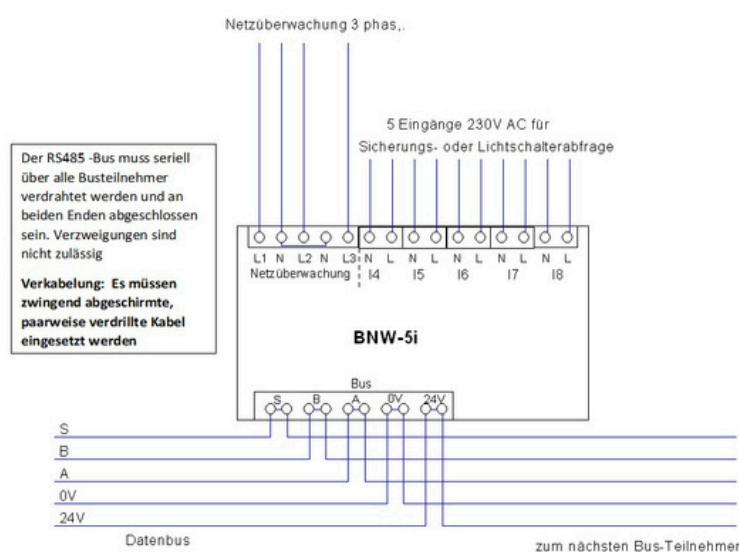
Netzüberwachung 3 phas,.

5 Eingänge 230V AC für Sicherungs- oder Lichtschalterabfrage

Der RS485 -Bus muss seriell über alle Busteilnehmer verdrahtet werden und an beiden Enden abgeschlossen sein. Verzweigungen sind nicht zulässig

Verkabelung: Es müssen zwingend abgeschirmte, paarweise verdrillte Kabel eingesetzt werden

L1 N L2 N L3 N L N L N L N L N L
Netzüberwachung I4 I5 I6 I7 I8

BNW-5i

Bus
S B A 0V 24V

S
B
A
0V
24V

Datenbus

zum nächsten Bus-Teilnehmer